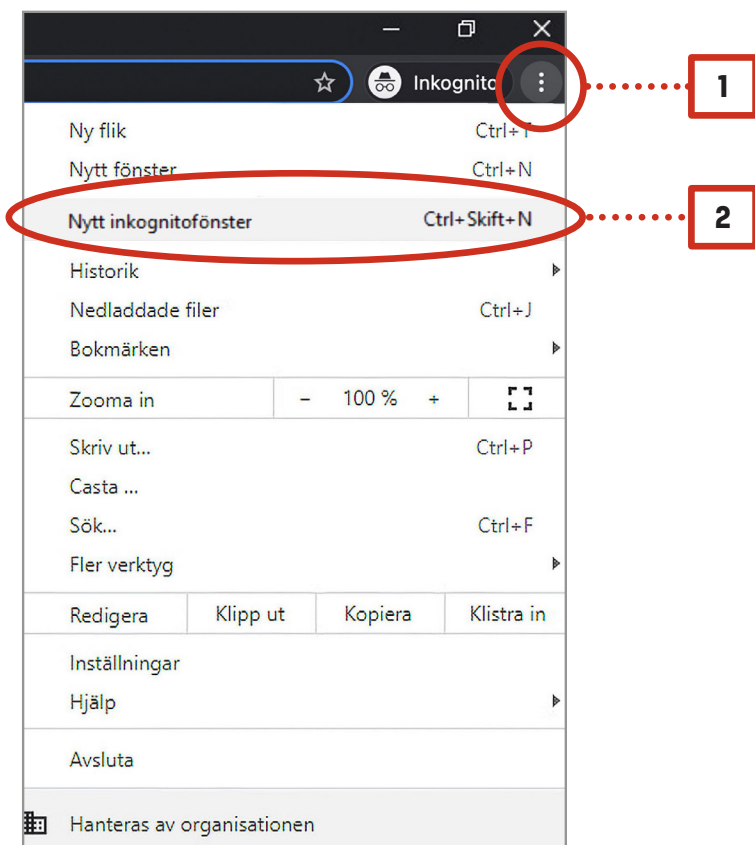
Inkognito

1

Ny flik Ctrl+T
Nytt fönster Ctrl+N
Nytt inkognitofönster Ctrl+Skift+N

2

Historik
Nedladdade filer Ctrl+J
Bokmärken

Zooma in – 100 % +

Skriv ut... Ctrl+P
Casta ...
Sök... Ctrl+F
Fler verktyg

Redigera Klipp ut Kopiera Klistra in

Inställningar
Hjälp

Avsluta

Hanteras av organisationen